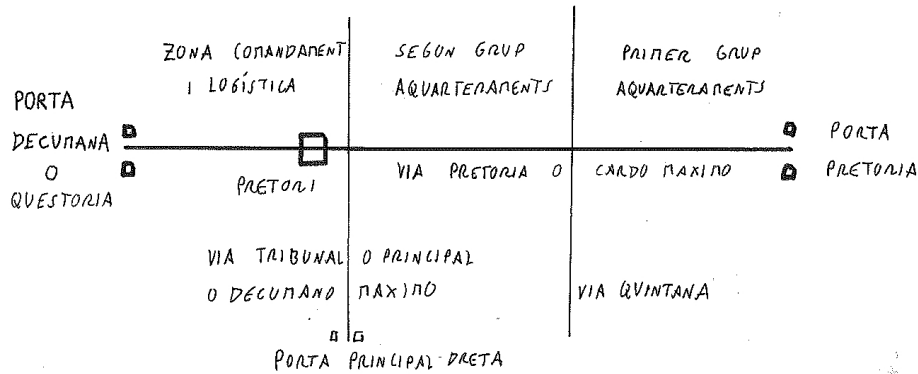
ZONA COMANDAMENT I LOGÍSTICA

SEGON GRUP AQUARTERAMENTS

PRIMER GRUP AQUARTERAMENTS

PORTA DECUMANA O QUESTORIA

PORTA PRETORIA

PRETORI

VIA PRETORIA O CARDO MAXIMO

VIA TRIBUNAL O PRINCIPAL O DECUMANO MAXIMO

VIA QUINTANA

PORTA PRINCIPAL DRETA